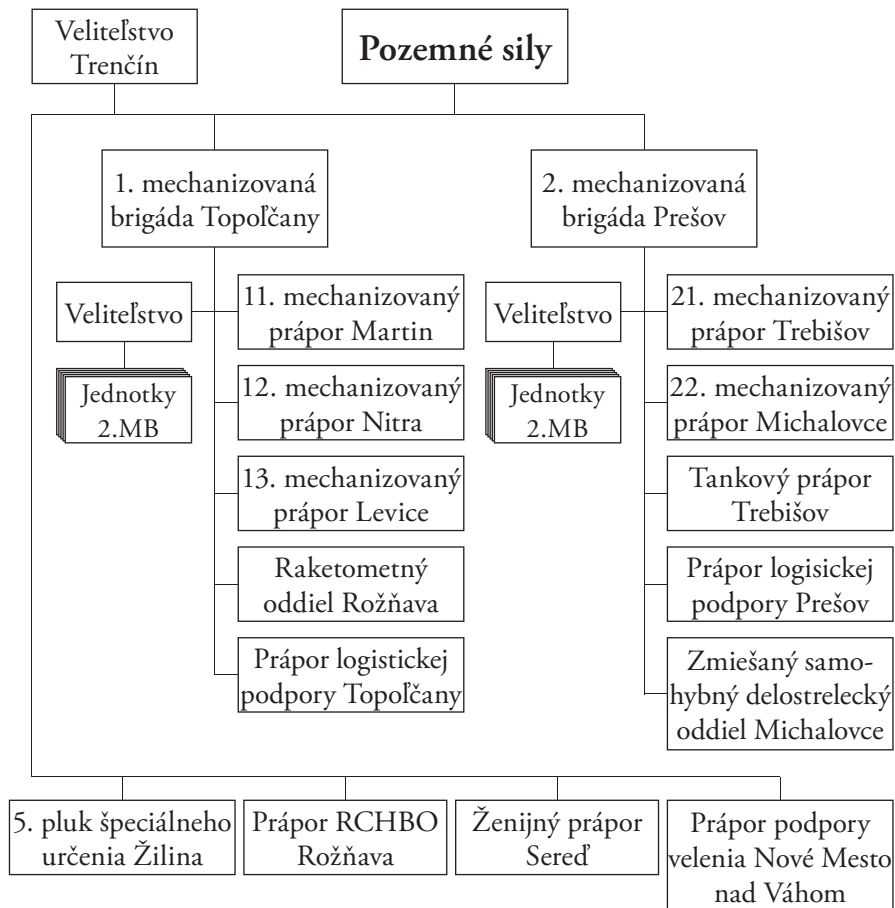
Veliteľstvo Trenčín

Pozemné sily

1. mechanizovaná brigáda Topoľčany

2. mechanizovaná brigáda Prešov

Veliteľstvo

Jednotky 2.MB

11. mechanizovaný prápor Martin

12. mechanizovaný prápor Nitra

13. mechanizovaný prápor Levice

Raketometný oddiel Rožňava

Prápor logistickej podpory Topoľčany

Veliteľstvo

Jednotky 2.MB

21. mechanizovaný prápor Trebišov

22. mechanizovaný prápor Michalovce

Tankový prápor Trebišov

Prápor logisickej podpory Prešov

Zmiešaný samohybný delostrelecký oddiel Michalovce

5. pluk špeciálneho určenia Žilina

Prápor RCHBO Rožňava

Ženijný prápor Sereď

Prápor podpory velenia Nové Mesto nad Váhom